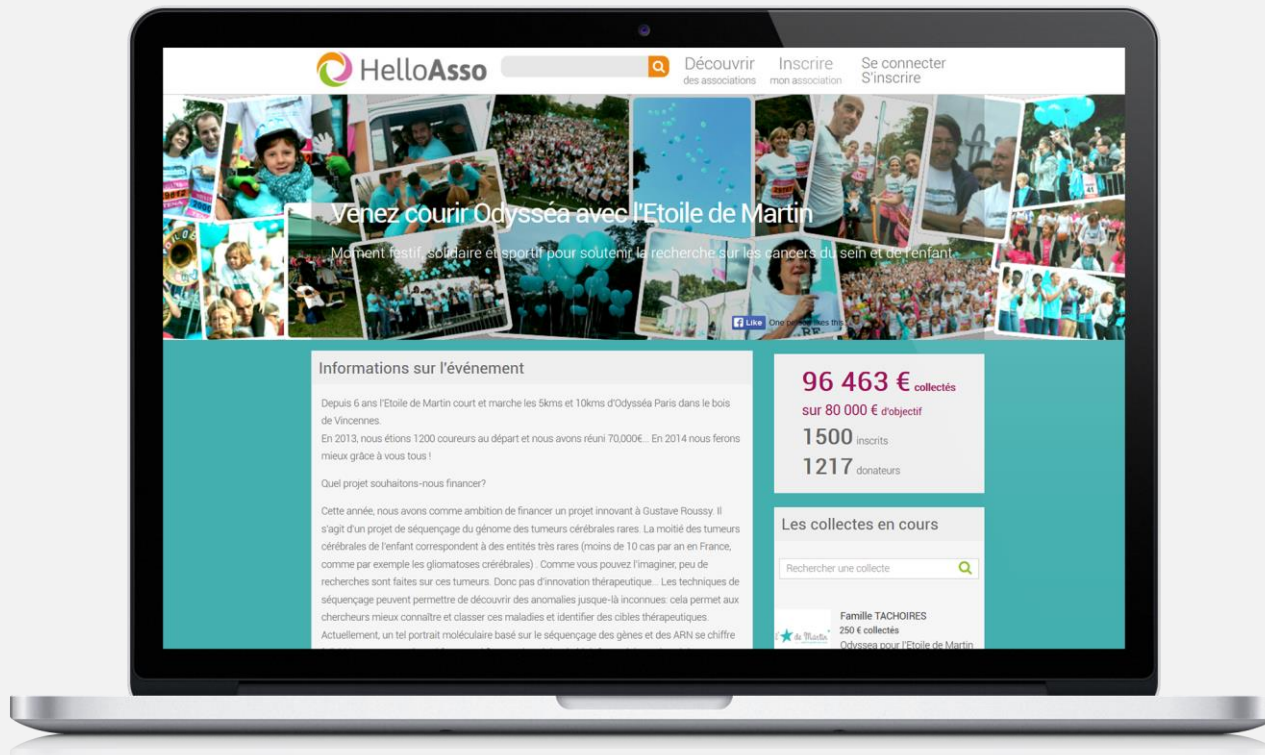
HelloAsso

Découvrir des associations

Inscrire mon association

Se connecter
S'inscrire

Venez courir Odysséa avec l'Etoile de Martin

Moment festif, solidaire et sportif pour soutenir la recherche sur les cancers du sein et de l'enfant

Like One person likes this

Informations sur l'événement

Depuis 6 ans l'Etoile de Martin court et marche les 5kms et 10kms d'Odysséa Paris dans le bois de Vincennes.
En 2013, nous étions 1200 coureurs au départ et nous avons réuni 70,000€... En 2014 nous ferons mieux grâce à vous tous !

Quel projet souhaitons-nous financer?

Cette année, nous avons comme ambition de financer un projet innovant à Gustave Roussy. Il s'agit d'un projet de séquençage du génome des tumeurs cérébrales rares. La moitié des tumeurs cérébrales de l'enfant correspondent à des entités très rares (moins de 10 cas par an en France, comme par exemple les gliomatoses crérébrales) . Comme vous pouvez l'imaginer, peu de recherches sont faites sur ces tumeurs. Donc pas d'innovation thérapeutique... Les techniques de séquençage peuvent permettre de découvrir des anomalies jusque-là inconnues: cela permet aux chercheurs mieux connaître et classer ces maladies et identifier des cibles thérapeutiques. Actuellement, un tel portrait moléculaire basé sur le séquençage des gènes et des ARN se chiffre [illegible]

96 463 € collectés
sur 80 000 € d'objectif
1500 inscrits
1217 donateurs

Les collectes en cours

Rechercher une collecte

Famille TACHOIRES
250 € collectés
Odyssea pour l'Etoile de Martin